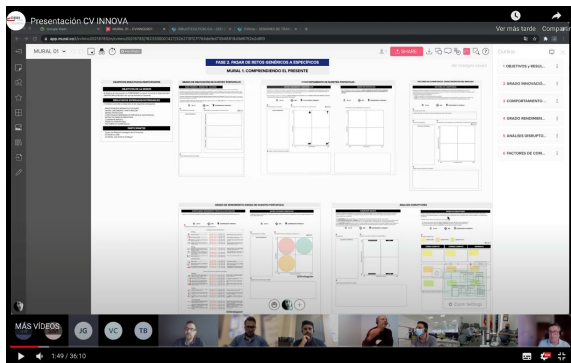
Presentación CV INNOVA

Ver más tarde

Compartir

MURAL 01

SHARE

Outline

FASE 2. PASAR DE RETOS GENÉRICOS A ESPECÍFICOS

MURAL 1. COMPRENDIENDO EL PRESENTE

1 OBJETIVOS y RESUL...

2 GRADO INNOVACIÓ...

3 COMPORTAMIENTO...

4 GRADO RENDIMIEN...

5 ANÁLISIS DISRUPTI...

6 FACTORES DE COM...

MÁS VÍDEOS

JG

VC

TB

1:49 / 36:10